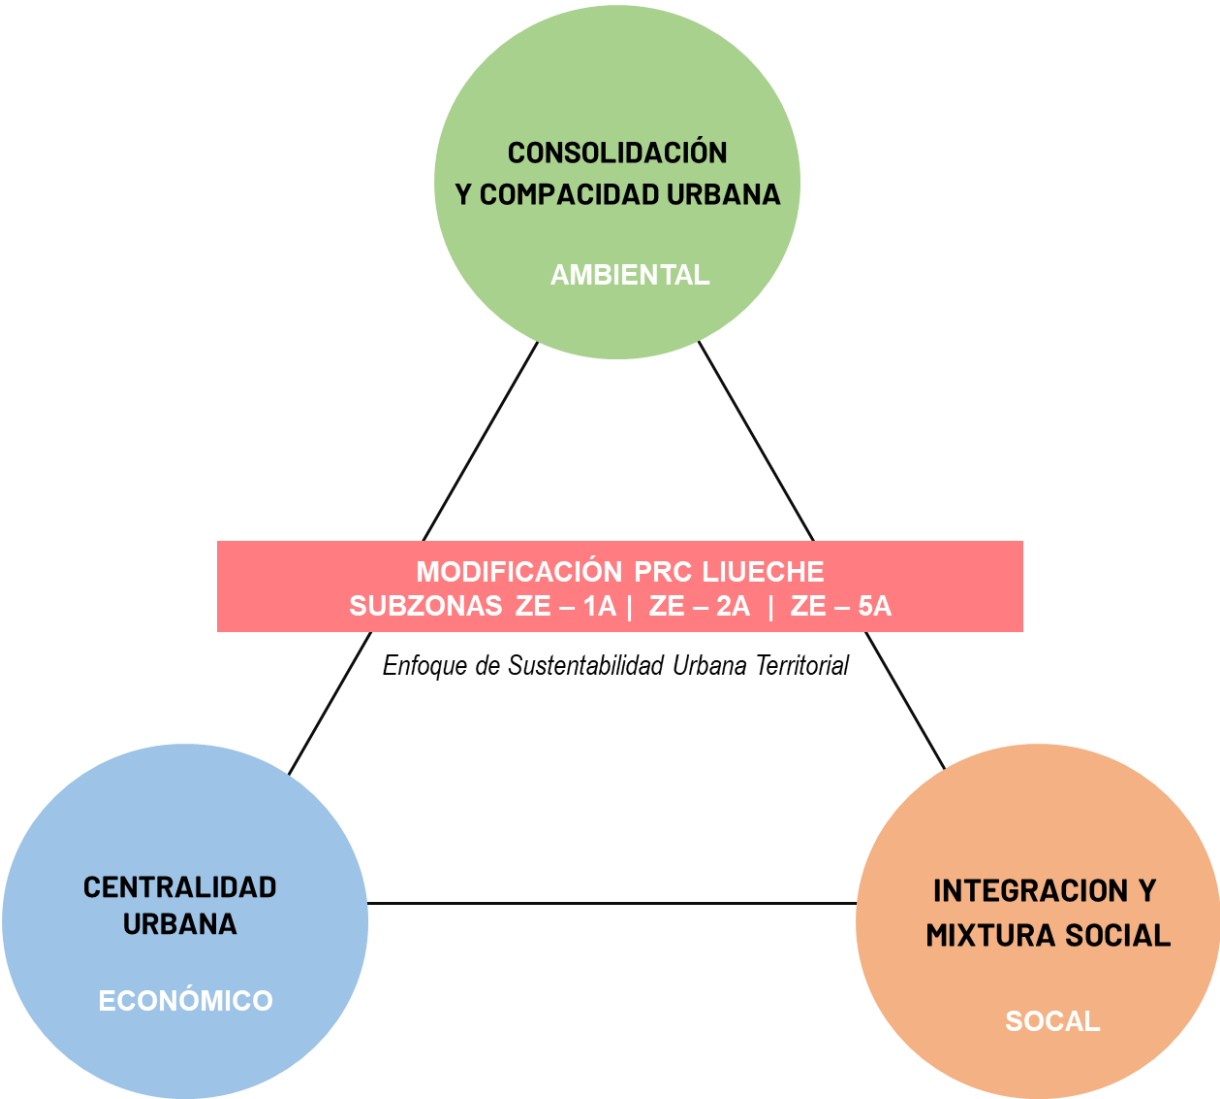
CONSOLIDACIÓN
Y COMPACIDAD URBANA

AMBIENTAL

MODIFICACIÓN PRC LIUECHE
SUBZONAS ZE – 1A | ZE – 2A | ZE – 5A

Enfoque de Sustentabilidad Urbana Territorial

CENTRALIDAD URBANA

ECONÓMICO

INTEGRACION Y MIXTURA SOCIAL

SOCAL